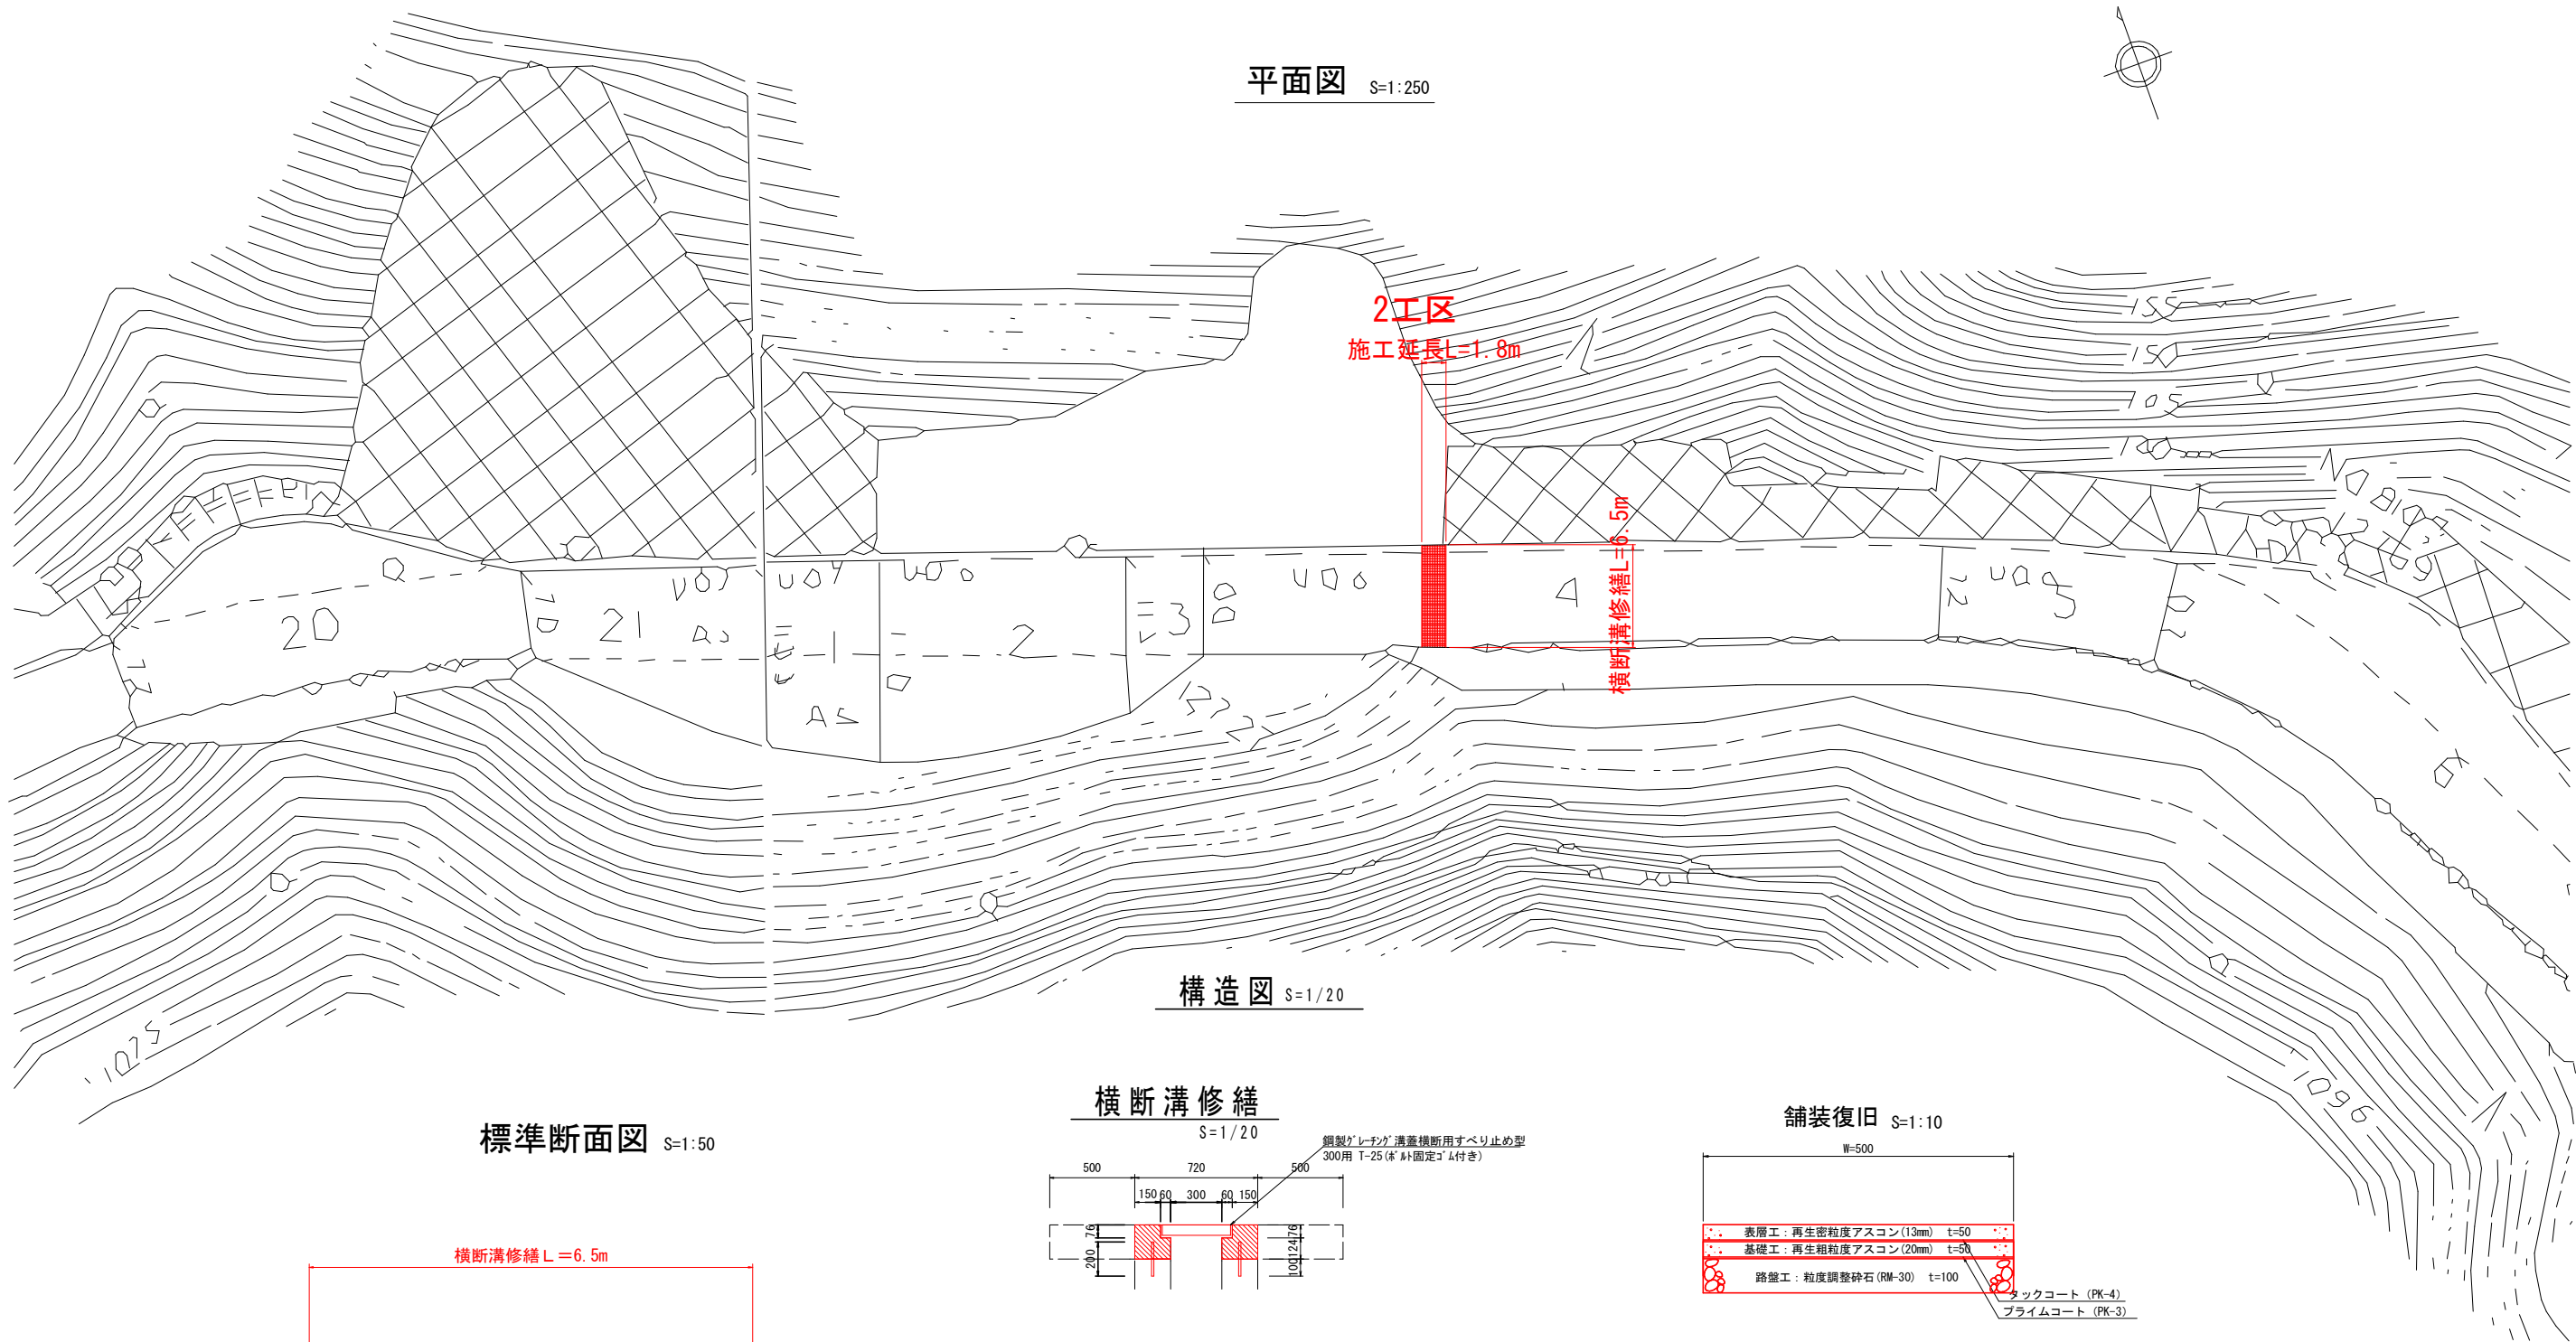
平面図 S=1:250

2工区
施工延長L=1.8m

横断溝修繕L=6.5m

155
150
105
20
21
1
2
3
4
5
A5
1025
1096

構造図 S=1/20

標準断面図 S=1:50

横断溝修繕L＝6.5m

横断溝修繕
S=1/20

鋼製グレーチング溝蓋横断用すべり止め型
300用 T-25(ボルト固定ゴム付き)

500
720
500
150 60 300 60 150
76
200
76
124
100

舗装復旧 S=1:10

W=500
表層工：再生密粒度アスコン(13mm) t=50
基礎工：再生粗粒度アスコン(20mm) t=50
路盤工：粒度調整砕石(RM-30) t=100
タックコート (PK-4)
プライムコート (PK-3)